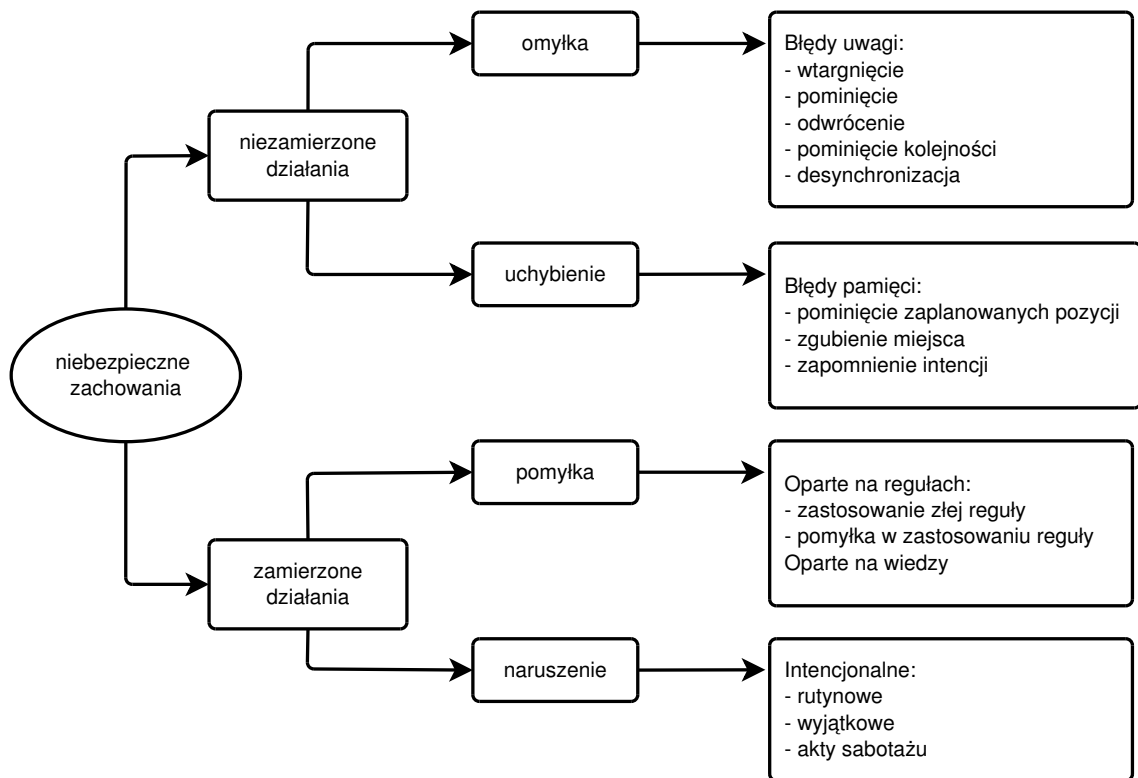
niebezpieczne zachowania

niezamierzone działania

omyłka

Błędy uwagi:
- wtargnięcie
- pominięcie
- odwrócenie
- pominięcie kolejności
- desynchronizacja

uchybienie

Błędy pamięci:
- pominięcie zaplanowanych pozycji
- zgubienie miejsca
- zapomnienie intencji

zamierzone działania

pomyłka

Oparte na regułach:
- zastosowanie złej reguły
- pomyłka w zastosowaniu reguły
Oparte na wiedzy

naruszenie

Intencjonalne:
- rutynowe
- wyjątkowe
- akty sabotażu